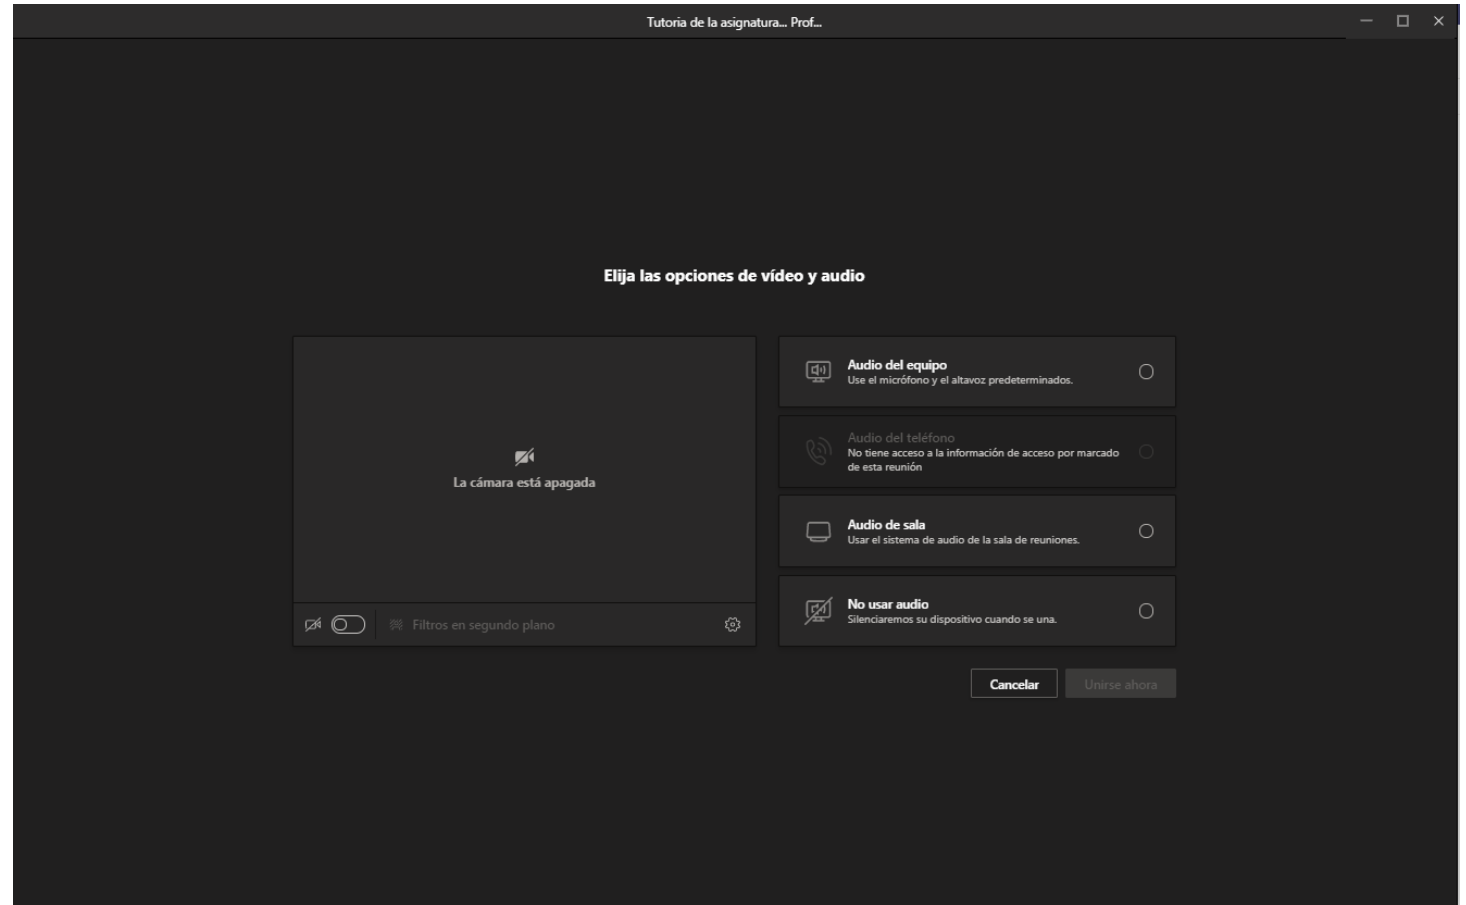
Tutoria de la asignatura... Prof...

Elija las opciones de vídeo y audio

La cámara está apagada

Filtros en segundo plano

Audio del equipo
Use el micrófono y el altavoz predeterminados.

Audio del teléfono
No tiene acceso a la información de acceso por marcado de esta reunión

Audio de sala
Usar el sistema de audio de la sala de reuniones.

No usar audio
Silenciaremos su dispositivo cuando se una.

Cancelar

Unirse ahora